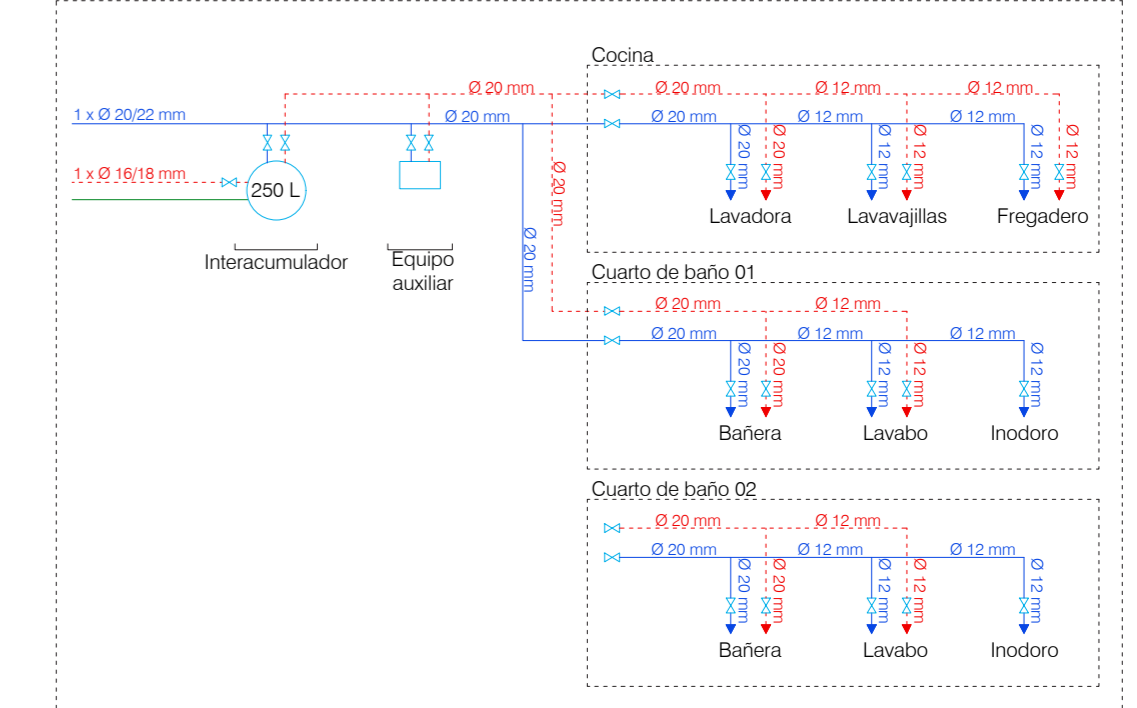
Cocina

Ø 20 mm
Ø 20 mm
Ø 12 mm
Ø 12 mm
1 x Ø 20/22 mm
Ø 20 mm
Ø 20 mm
Ø 12 mm
Ø 12 mm
Ø 20 mm
Ø 20 mm
Ø 12 mm
Ø 12 mm
Ø 12 mm
Ø 12 mm
1 x Ø 16/18 mm
250 L
Ø 20 mm
Lavadora
Lavavajillas
Fregadero
Interacumulador
Equipo auxiliar
Ø 20 mm

Cuarto de baño 01

Ø 20 mm
Ø 12 mm
Ø 20 mm
Ø 12 mm
Ø 12 mm
Ø 20 mm
Ø 20 mm
Ø 12 mm
Ø 12 mm
Ø 12 mm
Bañera
Lavabo
Inodoro

Cuarto de baño 02

Ø 20 mm
Ø 12 mm
Ø 20 mm
Ø 12 mm
Ø 12 mm
Ø 20 mm
Ø 20 mm
Ø 12 mm
Ø 12 mm
Ø 12 mm
Bañera
Lavabo
Inodoro